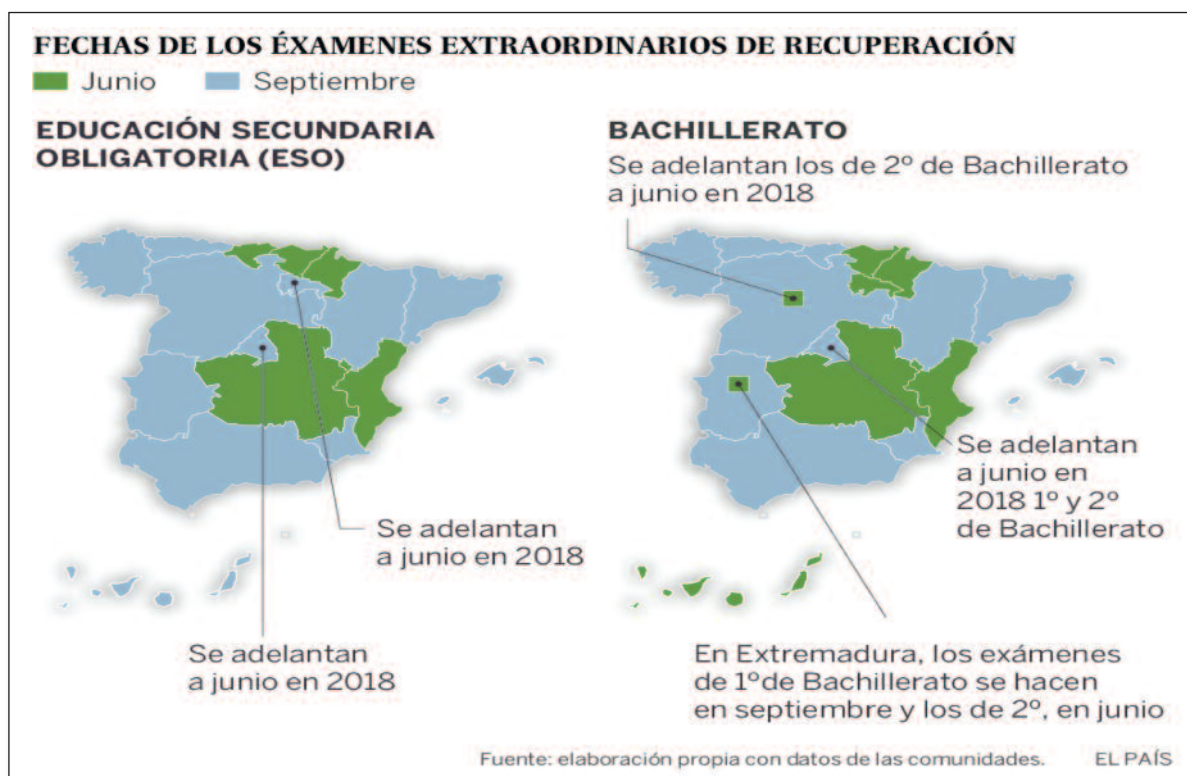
FECHAS DE LOS ÉXAMENES EXTRAORDINARIOS DE RECUPERACIÓN

Junio Septiembre

EDUCACIÓN SECUNDARIA OBLIGATORIA (ESO)

Se adelantan a junio en 2018

Se adelantan a junio en 2018

BACHILLERATO

Se adelantan los de 2º de Bachillerato a junio en 2018

Se adelantan a junio en 2018 1º y 2º de Bachillerato

En Extremadura, los exámenes de 1ºde Bachillerato se hacen en septiembre y los de 2º, en junio

Fuente: elaboración propia con datos de las comunidades. EL PAÍS